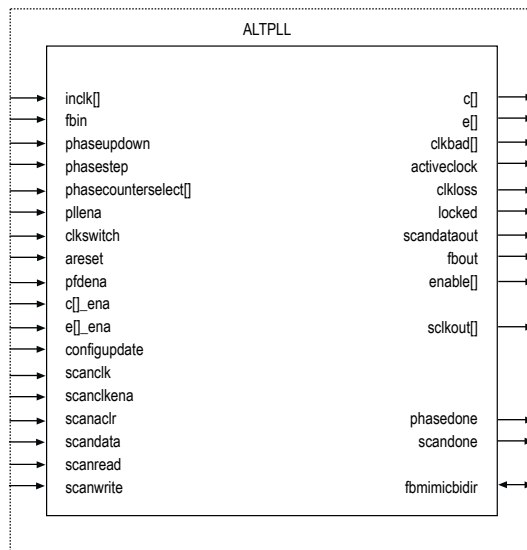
ALTPLL

inclk[]
fbin
phaseupdown
phasestep
phasecounterselect[]
pllena
clkswitch
areset
pfdena
c[]_ena
e[]_ena
configupdate
scanclk
scanclkena
scanaclr
scandata
scanread
scanwrite

c[]
e[]
clkbad[]
activeclock
clkloss
locked
scandataout
fbout
enable[]
sclkout[]
phasedone
scandone
fbmimicbidir